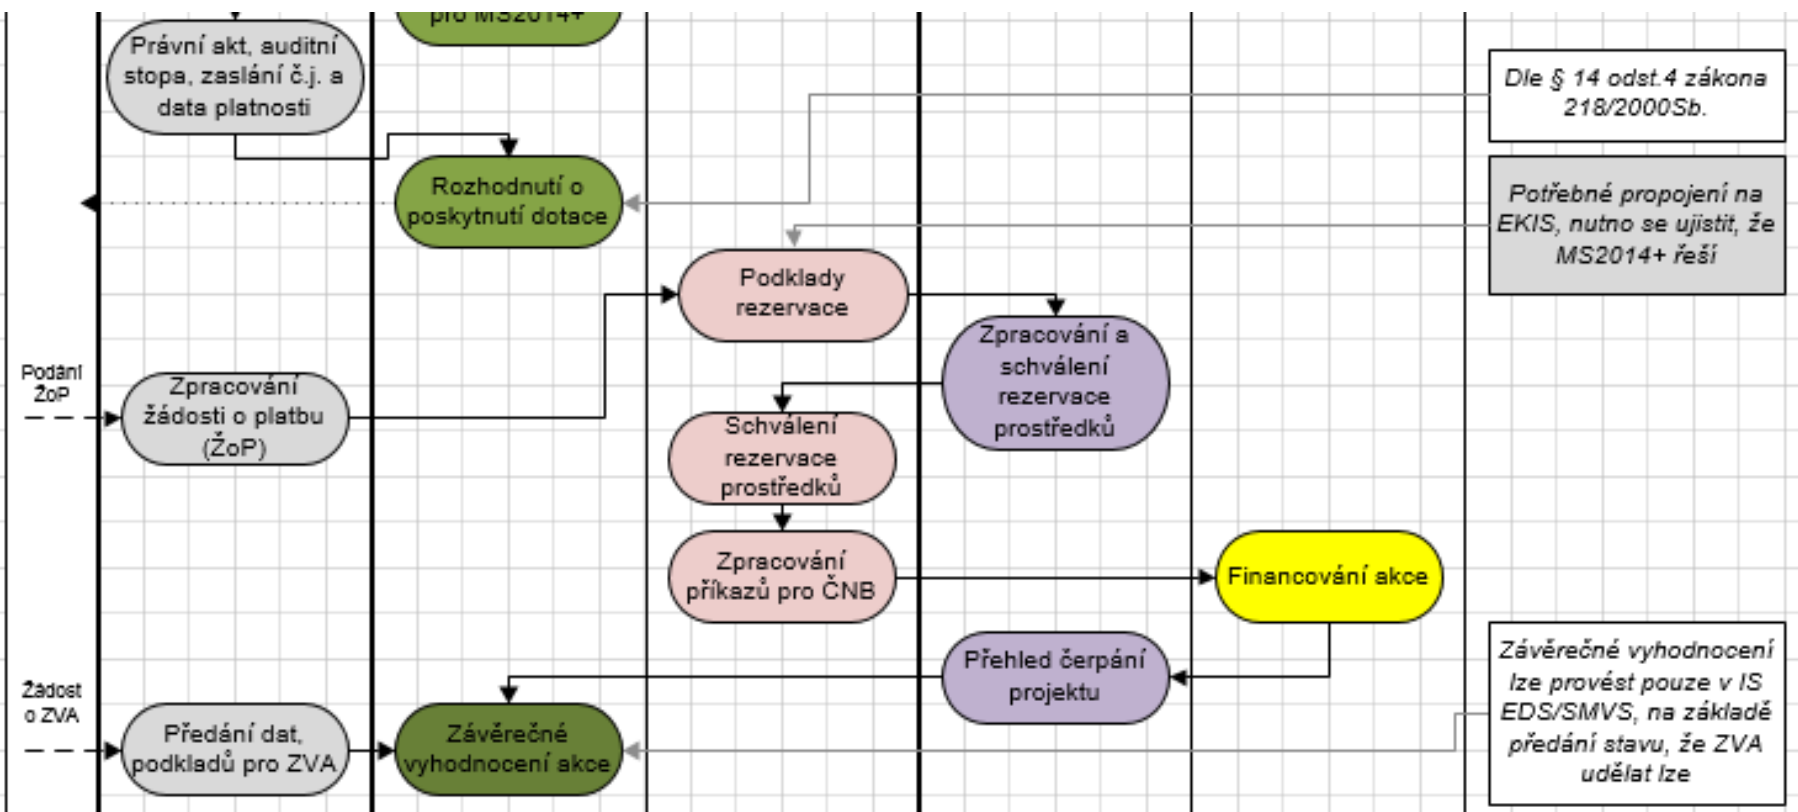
pro MS2014+

Právní akt, auditní stopa, zaslání č.j. a data platnosti

Dle § 14 odst.4 zákona 218/2000Sb.

Rozhodnutí o poskytnutí dotace

Potřebné propojení na EKIS, nutno se ujistit, že MS2014+ řeší

Podklady rezervace

Zpracování a schválení rezervace prostředků

Podání ŽoP

Zpracování žádosti o platbu (ŽoP)

Schválení rezervace prostředků

Zpracování příkazů pro ČNB

Financování akce

Přehled čerpání projektu

Závěrečné vyhodnocení lze provést pouze v IS EDS/SMVS, na základě předání stavu, že ZVA udělat lze

Žádost o ZVA

Předání dat, podkladů pro ZVA

Závěrečné vyhodnocení akce